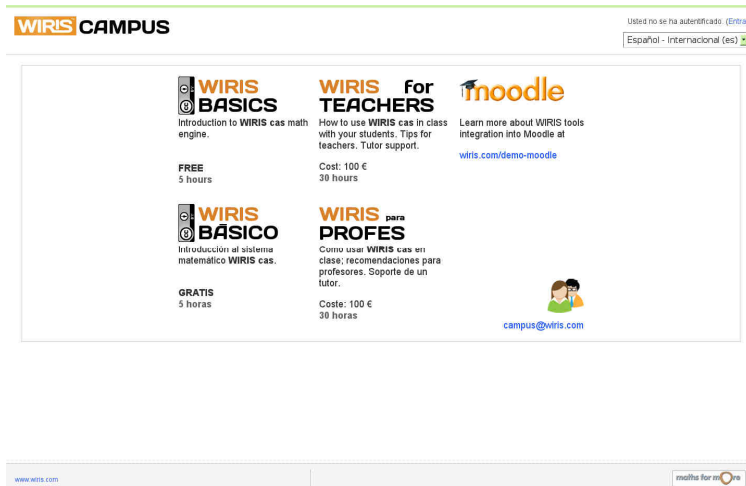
WIRIS CAMPUS

Usted no se ha autentificado. (Entra

Español - Internacional (es)

WIRIS BASICS
Introduction to WIRIS cas math engine.

FREE
5 hours

WIRIS for TEACHERS
How to use WIRIS cas in class with your students. Tips for teachers. Tutor support.

Cost: 100 €
30 hours

moodle
Learn more about WIRIS tools integration into Moodle at

wiris.com/demo-moodle

WIRIS BÁSICO
Introducción al sistema matemático WIRIS cas.

GRATIS
5 horas

WIRIS para PROFES
Como usar WIRIS cas en clase; recomendaciones para profesores. Soporte de un tutor.

Coste: 100 €
30 horas

campus@wiris.com

www.wiris.com

maths for more